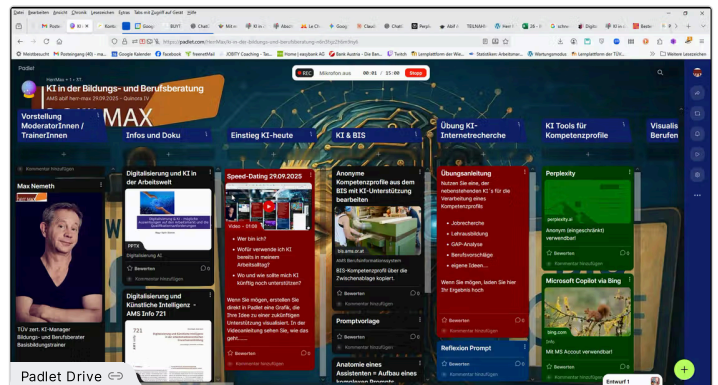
Datei Bearbeiten Ansicht Chronik Lesezeichen Extras Tabs mit Zugriff auf Geräte Hilfe

https://padlet.com/HerrMax/ki-in-der-bildungs-und-berufsberatung

Meistbesucht · Roteingang · Google Kalender · Facebook · TweetMail · JOBTV Coaching · Home | ecowerk AG · Bank Austria · Twitch · Lernplattform der Wa... · Statistiken · Wertungsmodus · Lernplattform der TÜV... · Weitere Lesezeichen

Padlet

HerrMax • 1 • 1T

KI in der Bildungs- und Berufsberatung

AMS Abif Herr-max 29.09.2025 – Quiosco IV

REC Mikrofon aus 00:01 / 15:00 Stopp

MAX

Vorstellung ModeratorInnen / TrainerInnen

Infos und Doku

Einstieg KI-heute

KI & BIS

Übung KI-Internetrecherche

KI Tools für Kompetenzprofile

Visualis Berufen

Kommentar hinzufügen

Max Nemeth

TÜV zert. KI-Manager Bildungs- und Berufsberater Basisbildungstrainer

Digitalisierung und KI in der Arbeitswelt

PPTX

Digitalisierung KI

Bewerten

Kommentar hinzufügen

Digitalisierung und Künstliche Intelligenz – AMS Info 721

Speed-Dating 29.09.2025

Video • 01:09

Wer bin ich?

Wofür verwende ich KI bereits in meinem Arbeitsalltag?

Wo und wie sollte mich KI künftig noch unterstützen?

Wenn Sie mögen, erstellen Sie gerne in Padlet eine Grafik, die Ihre Idee zu einer zukünftigen Unterstützung visualisiert. In der Videoerstellung sehen Sie, wie das geht........

Bewerten

Kommentar hinzufügen

Anonyme Kompetenzprofile aus dem BIS mit KI-Unterstützung bearbeiten

bis.ams.or.at

AMS Berufsinformationssystem

BIS-Kompetenzprofil über die Zwischenablage kopiert.

Bewerten

Kommentar hinzufügen

Promptvorlage

Bewerten

Anatomie eines Assistenten = Aufbau eines komplexen Prompts

Übungsanleitung

Nutzen Sie eine, der nebenstehenden KI´s für die Verarbeitung eines Kompetenzprofils

Jobrecherche

Lehrausbildung

GAP-Analyse

Berufsvorschläge

eigene Ideen....

Wenn Sie mögen, laden Sie hier Ihr Ergebnis hoch

Bewerten

Kommentar hinzufügen

Reflexion Prompt

Bewerten

Kommentar hinzufügen

Perplexity

perplexity.ai

Anonym (eingeschränkt) verwendbar!

Bewerten

Kommentar hinzufügen

Microsoft Copilot via Bing

bing.com

Info

Mit MS Accout verwendbar!

Bewerten

Padlet Drive

Entwurf 1